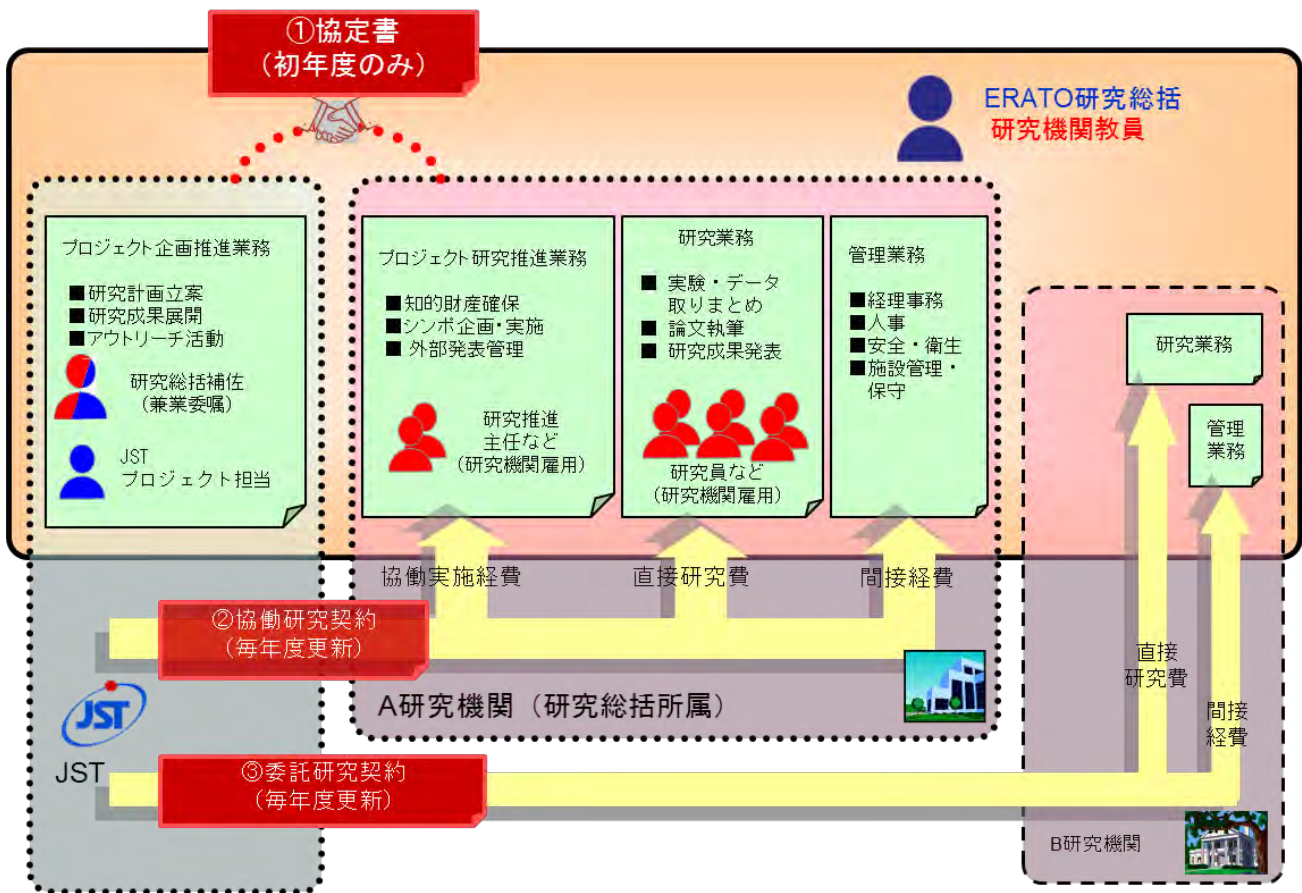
①協定書
（初年度のみ）

ERATO研究総括
研究機関教員

プロジェクト企画推進業務

■研究計画立案
■研究成果展開
■アウトリーチ活動

研究総括補佐
（兼業委嘱）

JST
プロジェクト担当

プロジェクト研究推進業務

■知的財産確保
■シンポ企画・実施
■ 外部発表管理

研究推進
主任など
（研究機関雇用）

研究業務

■ 実験・データ取りまとめ
■ 論文執筆
■ 研究成果発表

研究員など
（研究機関雇用）

管理業務

■経理事務
■人事
■安全・衛生
■施設管理・保守

研究業務

管理
業務

協働実施経費

直接研究費

間接経費

②協働研究契約
（毎年度更新）

A研究機関（研究総括所属）

直接
研究費

間接
経費

JST

JST

③委託研究契約
（毎年度更新）

B研究機関